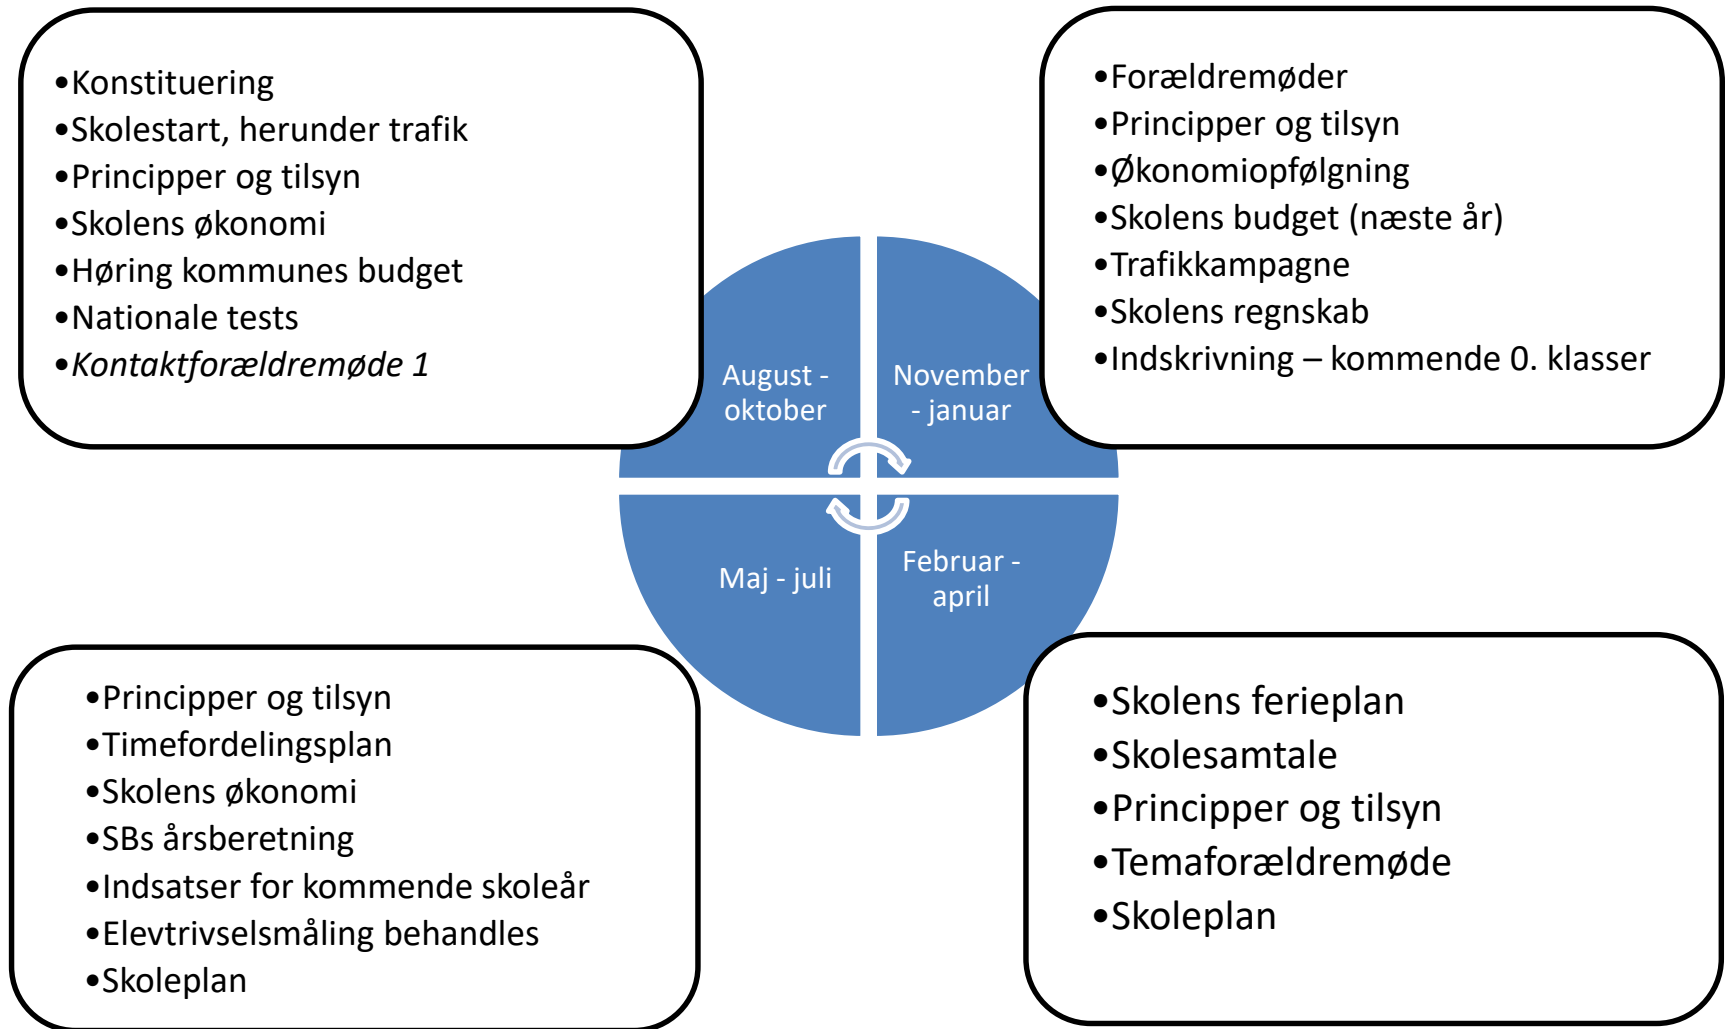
•Konstituering
•Skolestart, herunder trafik
•Principper og tilsyn
•Skolens økonomi
•Høring kommunes budget
•Nationale tests
•*Kontaktforældremøde 1*

•Forældremøder
•Principper og tilsyn
•Økonomiopfølgning
•Skolens budget (næste år)
•Trafikkampagne
•Skolens regnskab
•Indskrivning – kommende 0. klasser

August - oktober

November - januar

Maj - juli

Februar - april

•Principper og tilsyn
•Timefordelingsplan
•Skolens økonomi
•SBs årsberetning
•Indsatser for kommende skoleår
•Elevtrivselsmåling behandles
•Skoleplan

•Skolens ferieplan
•Skolesamtale
•Principper og tilsyn
•Temaforældremøde
•Skoleplan